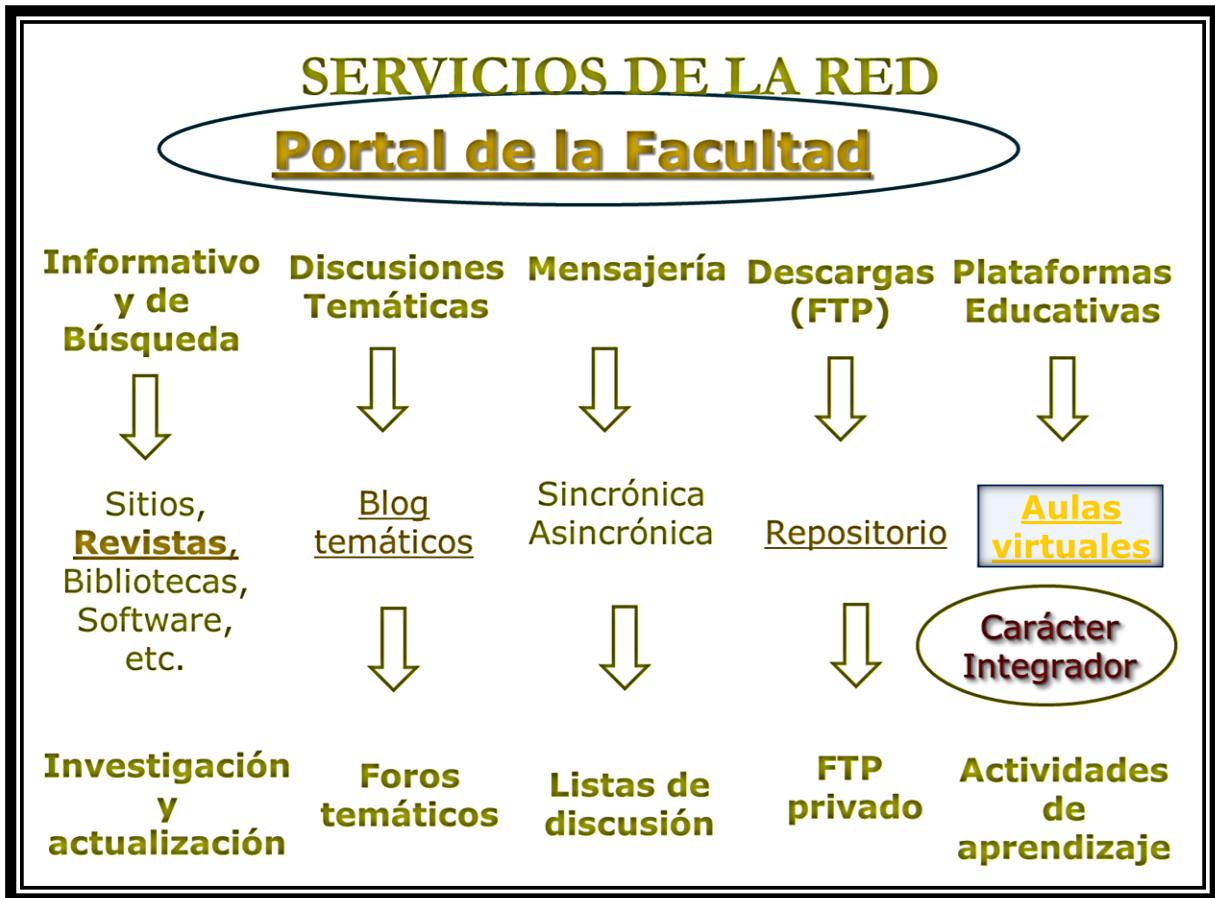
SERVICIOS DE LA RED

Portal de la Facultad

Informativo y de Búsqueda

Sitios, Revistas, Bibliotecas, Software, etc.

Investigación y actualización

Discusiones Temáticas

Blog temáticos

Foros temáticos

Mensajería

Sincrónica Asincrónica

Listas de discusión

Descargas (FTP)

Repositorio

FTP privado

Plataformas Educativas

Aulas virtuales

Carácter Integrador

Actividades de aprendizaje